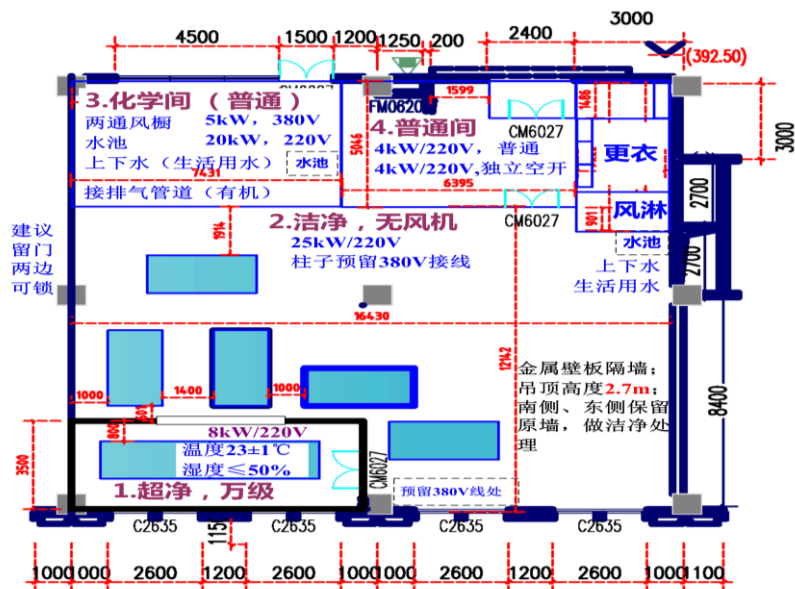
3000
4500 1500 1200 1250 200 2400
(392.50)
CM0927
FM0620
1599
1486
3.化学间（普通）
两通风橱 5kW，380V
水池 20kW，220V
上下水（生活用水） 水池
7431
5046
4.普通间
CM6027
4kW/220V，普通
4kW/220V,独立空开
6395
更衣
3000
2700
接排气管道（有机）
CM6027
1001
风淋
2700
建议留门两边可锁
2.洁净，无风机
25kW/220V
柱子预留380V接线
914
水池
上下水
生活用水
16430
12412
金属壁板隔墙；
吊顶高度2.7m；
南侧、东侧保留原墙，做洁净处理
8400
1000 1400 1000
800
8kW/220V
温度23±1℃
湿度≤50%
CM6027
3500
1.超净，万级
预留380V线处
C2635 C2635 C2635 C2635
115
1000 1000 2600 1200 2600 1000 1000 2600 1200 2600 1000 1100